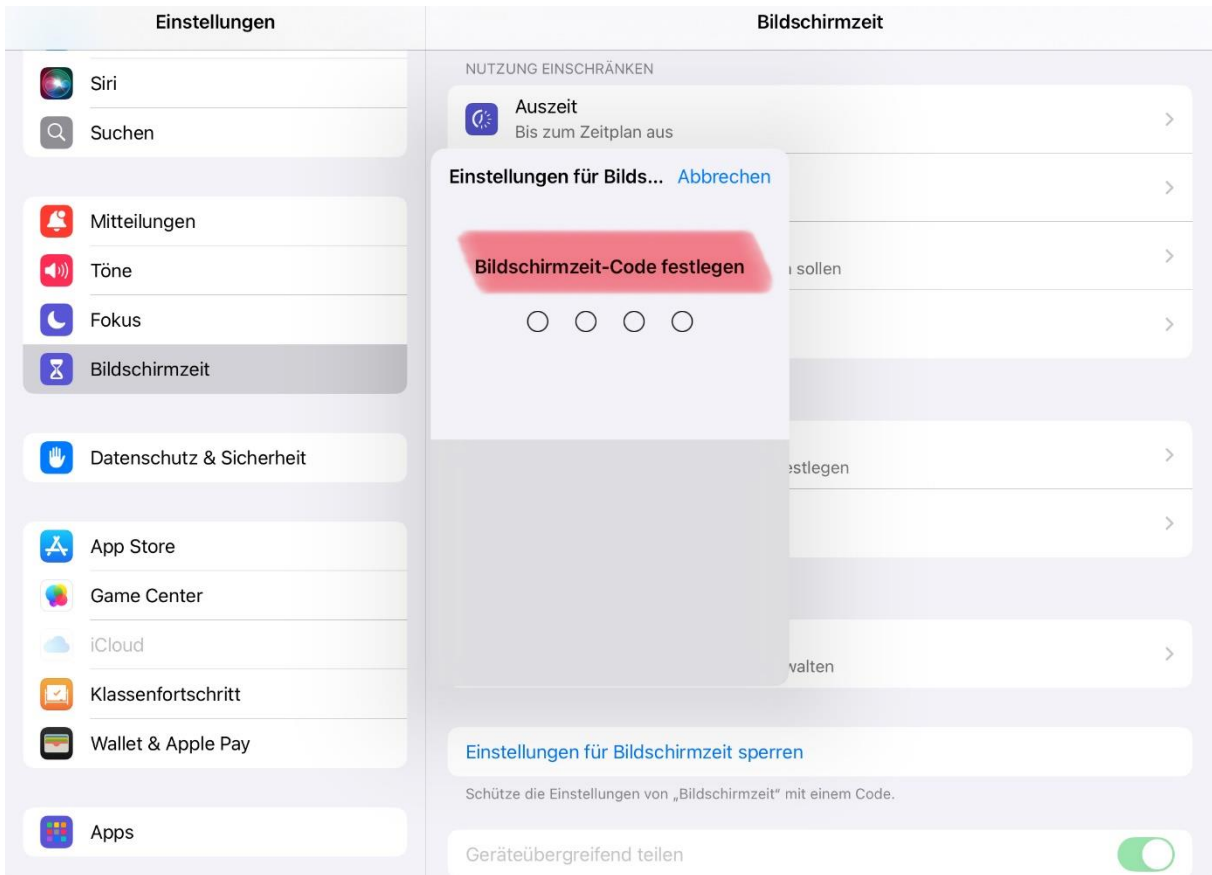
Einstellungen

Siri
Suchen

Mitteilungen
Töne
Fokus
Bildschirmzeit

Datenschutz & Sicherheit

App Store
Game Center
iCloud
Klassenfortschritt
Wallet & Apple Pay

Apps

Bildschirmzeit

NUTZUNG EINSCHRÄNKEN

Auszeit
Bis zum Zeitplan aus

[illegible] sollen

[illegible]stlegen

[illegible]walten

Einstellungen für Bilds... Abbrechen

Bildschirmzeit-Code festlegen

Einstellungen für Bildschirmzeit sperren

Schütze die Einstellungen von „Bildschirmzeit" mit einem Code.

Geräteübergreifend teilen